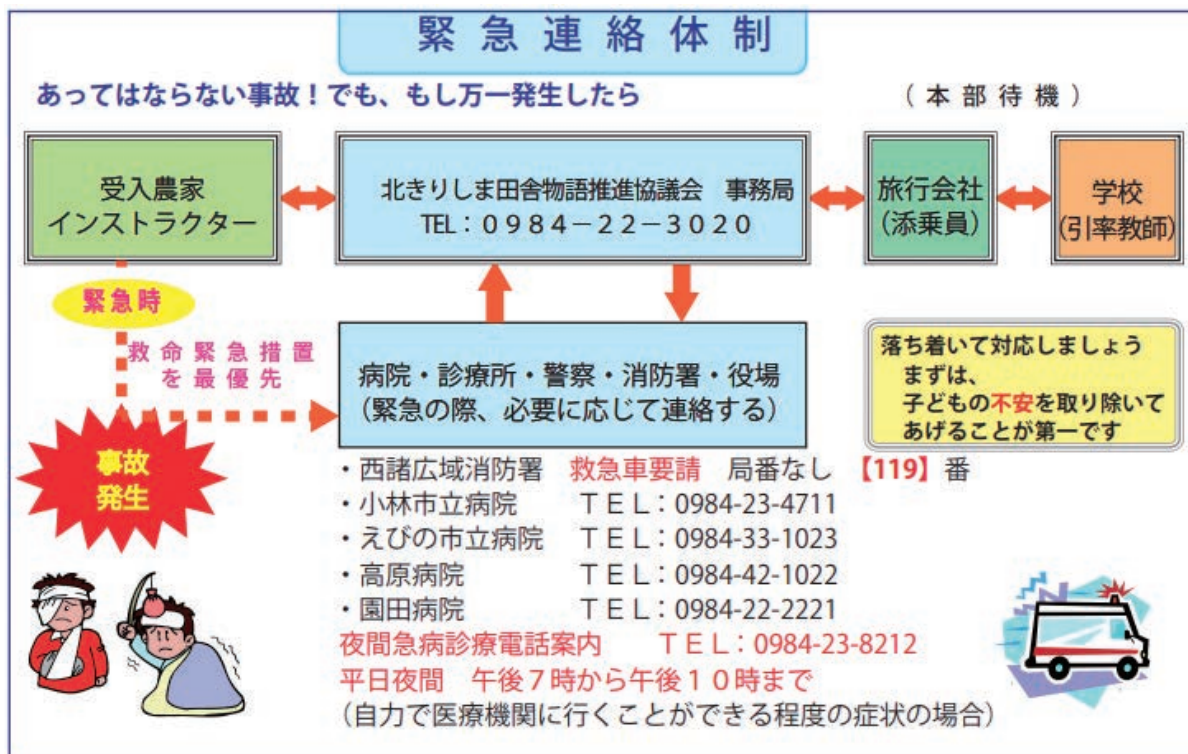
緊急連絡体制

あってはならない事故！でも、もし万一発生したら

（本部待機）

受入農家
インストラクター

北きりしま田舎物語推進協議会　事務局
TEL：0984－22－3020

旅行会社
（添乗員）

学校
（引率教師）

緊急時

救命緊急措置
を最優先

病院・診療所・警察・消防署・役場
（緊急の際、必要に応じて連絡する）

落ち着いて対応しましょう
まずは、
子どもの不安を取り除いて
あげることが第一です

事故
発生

・西諸広域消防署　救急車要請　局番なし　【119】番
・小林市立病院　ＴＥＬ：0984-23-4711
・えびの市立病院　ＴＥＬ：0984-33-1023
・高原病院　ＴＥＬ：0984-42-1022
・園田病院　ＴＥＬ：0984-22-2221
夜間急病診療電話案内　ＴＥＬ：0984-23-8212
平日夜間　午後７時から午後１０時まで
（自力で医療機関に行くことができる程度の症状の場合）